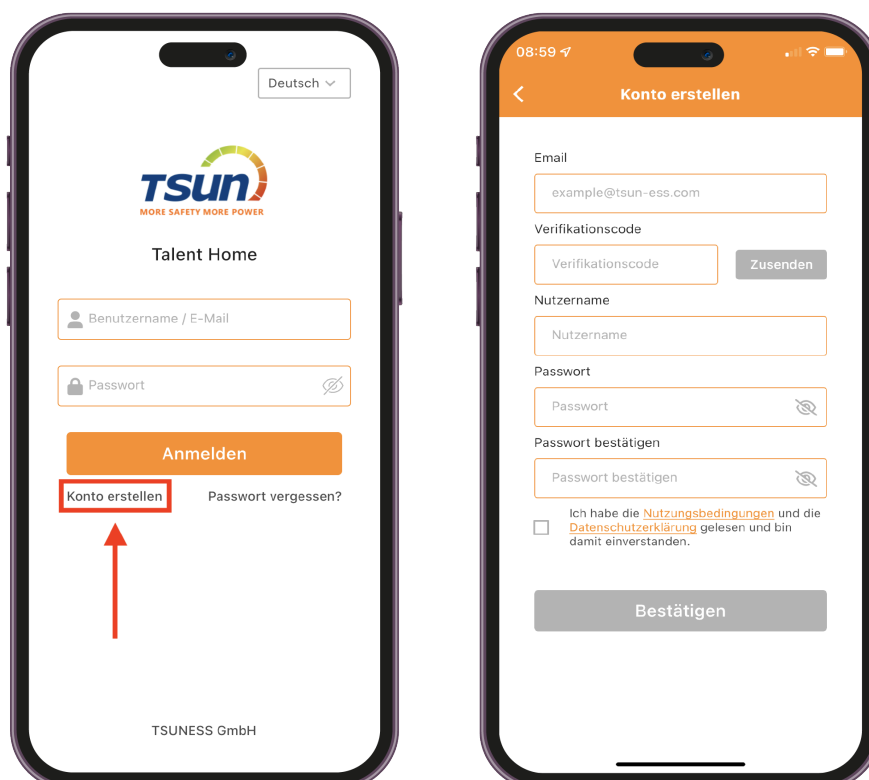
Deutsch

TSUN
MORE SAFETY MORE POWER

Talent Home

Benutzername / E-Mail

Passwort

Anmelden

Konto erstellen

Passwort vergessen?

TSUNESS GmbH

08:59

Konto erstellen

Email

example@tsun-ess.com

Verifikationscode

Verifikationscode

Zusenden

Nutzername

Nutzername

Passwort

Passwort

Passwort bestätigen

Passwort bestätigen

Ich habe die Nutzungsbedingungen und die Datenschutzerklärung gelesen und bin damit einverstanden.

Bestätigen